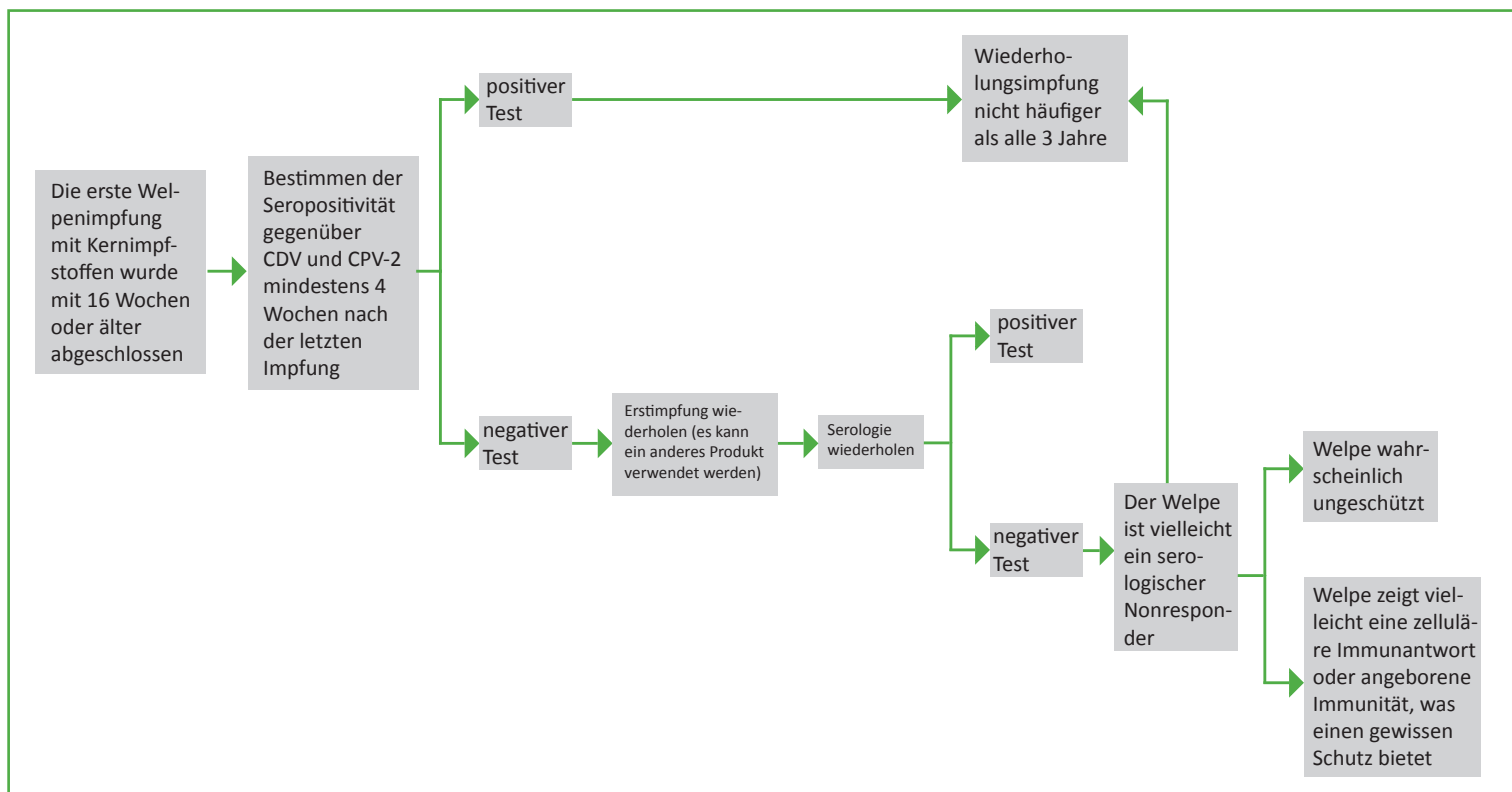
Die erste Welpenimpfung mit Kernimpfstoffen wurde mit 16 Wochen oder älter abgeschlossen

Bestimmen der Seropositivität gegenüber CDV und CPV-2 mindestens 4 Wochen nach der letzten Impfung

positiver Test

Wiederholungsimpfung nicht häufiger als alle 3 Jahre

negativer Test

Erstimpfung wiederholen (es kann ein anderes Produkt verwendet werden)

Serologie wiederholen

positiver Test

negativer Test

Der Welpe ist vielleicht ein serologischer Nonresponder

Welpe wahrscheinlich ungeschützt

Welpe zeigt vielleicht eine zelluläre Immunantwort oder angeborene Immunität, was einen gewissen Schutz bietet